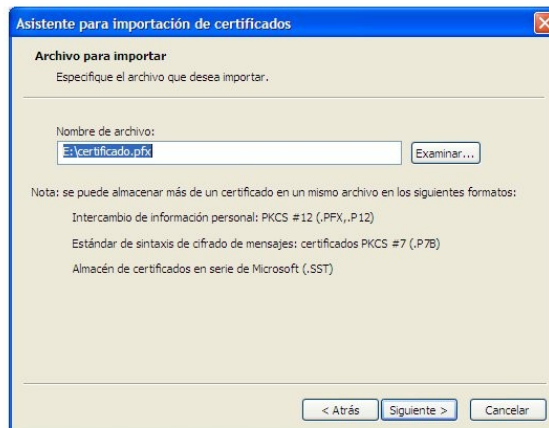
Asistente para importación de certificados

Archivo para importar
Especifique el archivo que desea importar.

Nombre de archivo:
E:\certificado.pfx
Examinar...

Nota: se puede almacenar más de un certificado en un mismo archivo en los siguientes formatos:

Intercambio de información personal: PKCS #12 (.PFX,.P12)

Estándar de sintaxis de cifrado de mensajes: certificados PKCS #7 (.P7B)

Almacén de certificados en serie de Microsoft (.SST)

< Atrás
Siguiente >
Cancelar